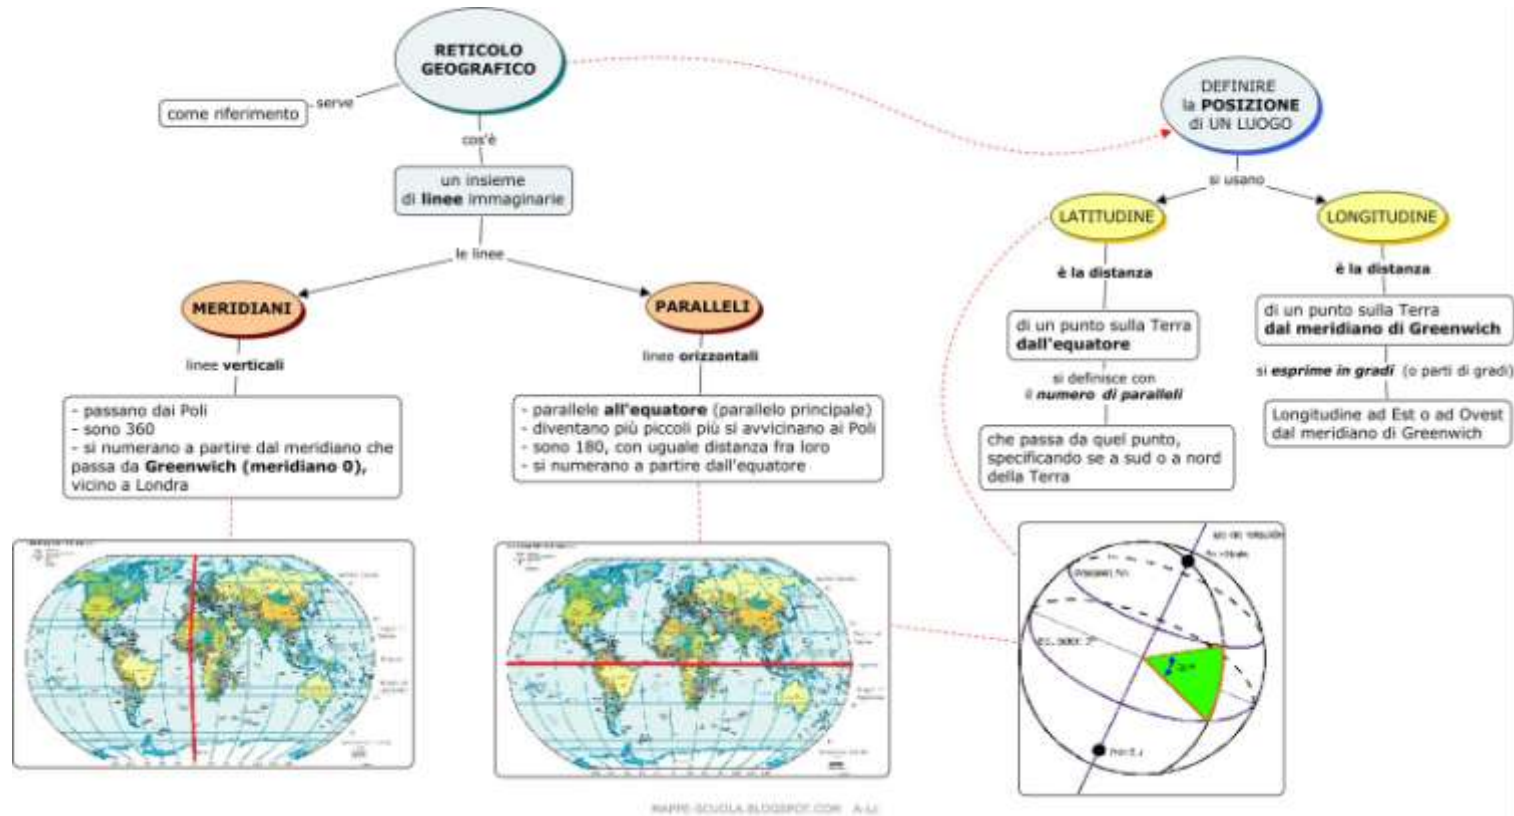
RETICOLO GEOGRAFICO

serve

come riferimento

cos'è

un insieme di **linee** immaginarie

le linee

MERIDIANI

linee **verticali**

- passano dai Poli
- sono 360
- si numerano a partire dal meridiano che passa da **Greenwich (meridiano 0),** vicino a Londra

PARALLELI

linee **orizzontali**

- parallele **all'equatore** (parallelo principale)
- diventano più piccoli più si avvicinano ai Poli
- sono 180, con uguale distanza fra loro
- si numerano a partire dall'equatore

DEFINIRE la **POSIZIONE** di UN LUOGO

si usano

LATITUDINE

è la distanza

di un punto sulla Terra **dall'equatore**

si definisce con il ***numero di paralleli***

che passa da quel punto, specificando se a sud o a nord della Terra

LONGITUDINE

è la distanza

di un punto sulla Terra **dal meridiano di Greenwich**

si ***esprime in gradi*** (o parti di gradi)

Longitudine ad Est o ad Ovest dal meridiano di Greenwich

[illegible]

MAPPE-SCUOLA.BLOGSPOT.COM A-LI